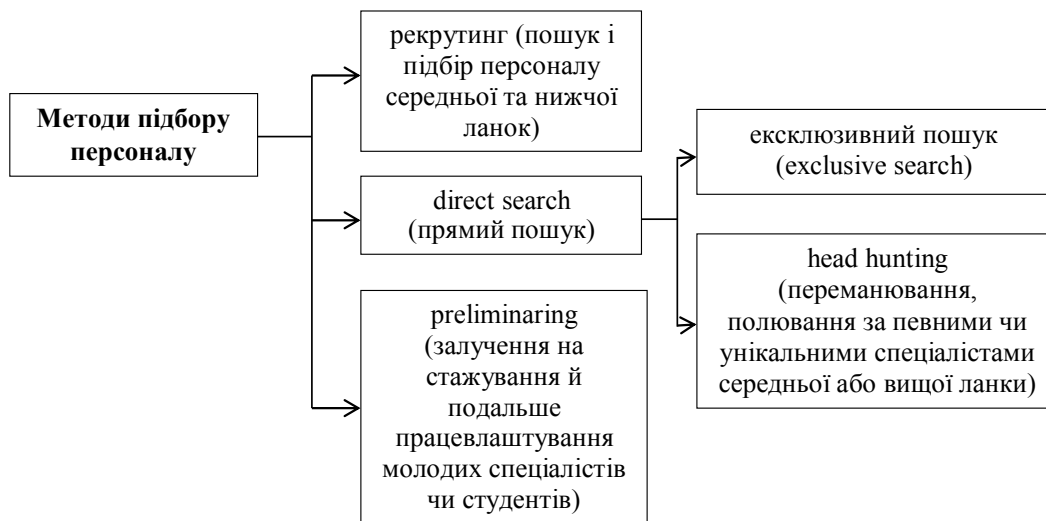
Методи підбору персоналу

рекрутинг (пошук і підбір персоналу середньої та нижчої ланок)

direct search (прямий пошук)

preliminaring (залучення на стажування й подальше працевлаштування молодих спеціалістів чи студентів)

ексклюзивний пошук (exclusive search)

head hunting (переманювання, полювання за певними чи унікальними спеціалістами середньої або вищої ланки)